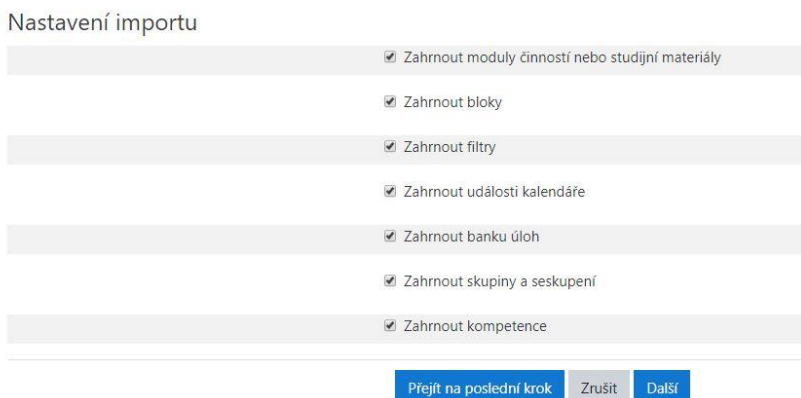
Nastavení importu

Zahrnout moduly činností nebo studijní materiály

Zahrnout bloky

Zahrnout filtry

Zahrnout události kalendáře

Zahrnout banku úloh

Zahrnout skupiny a seskupení

Zahrnout kompetence

Přejít na poslední krok Zrušit Další